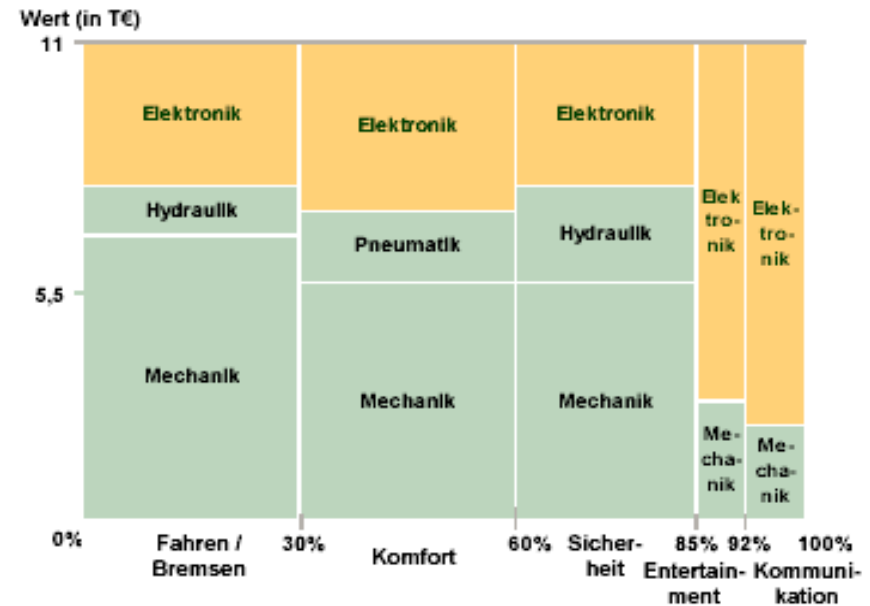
Wert (in T€)

11

5,5

Elektronik
Hydraulik
Mechanik

Elektronik
Pneumatik
Mechanik

Elektronik
Hydraulik
Mechanik

Elektronik
Mechanik

Elektronik
Mechanik

0%
Fahren / Bremsen
30%
Komfort
60%
Sicherheit
85%
Entertainment
92%
Kommunikation
100%